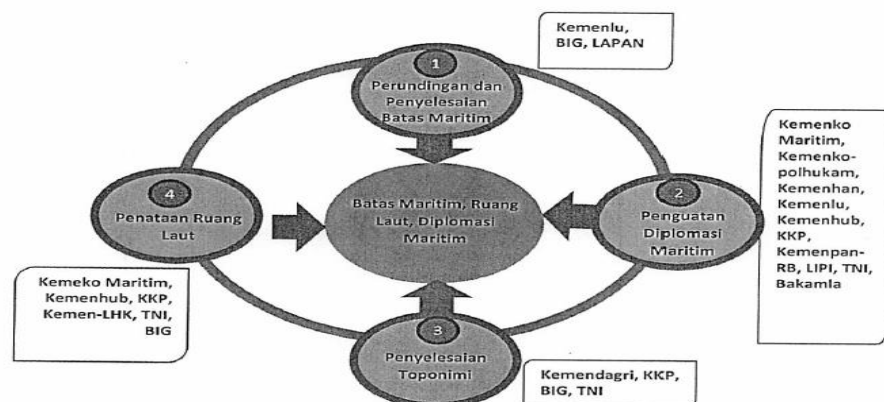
Kemenlu, BIG, LAPAN

1
Perundingan dan Penyelesaian Batas Maritim

Kemenko Maritim, Kemenko-polhukam, Kemenhan, Kemenlu, Kemenhub, KKP, Kemenpan-RB, LIPI, TNI, Bakamla

4
Penataan Ruang Laut

Batas Maritim, Ruang Laut, Diplomasi Maritim

2
Penguatan Diplomasi Maritim

Kemeko Maritim, Kemenhub, KKP, Kemen-LHK, TNI, BIG

3
Penyelesaian Toponimi

Kemendagri, KKP, BIG, TNI